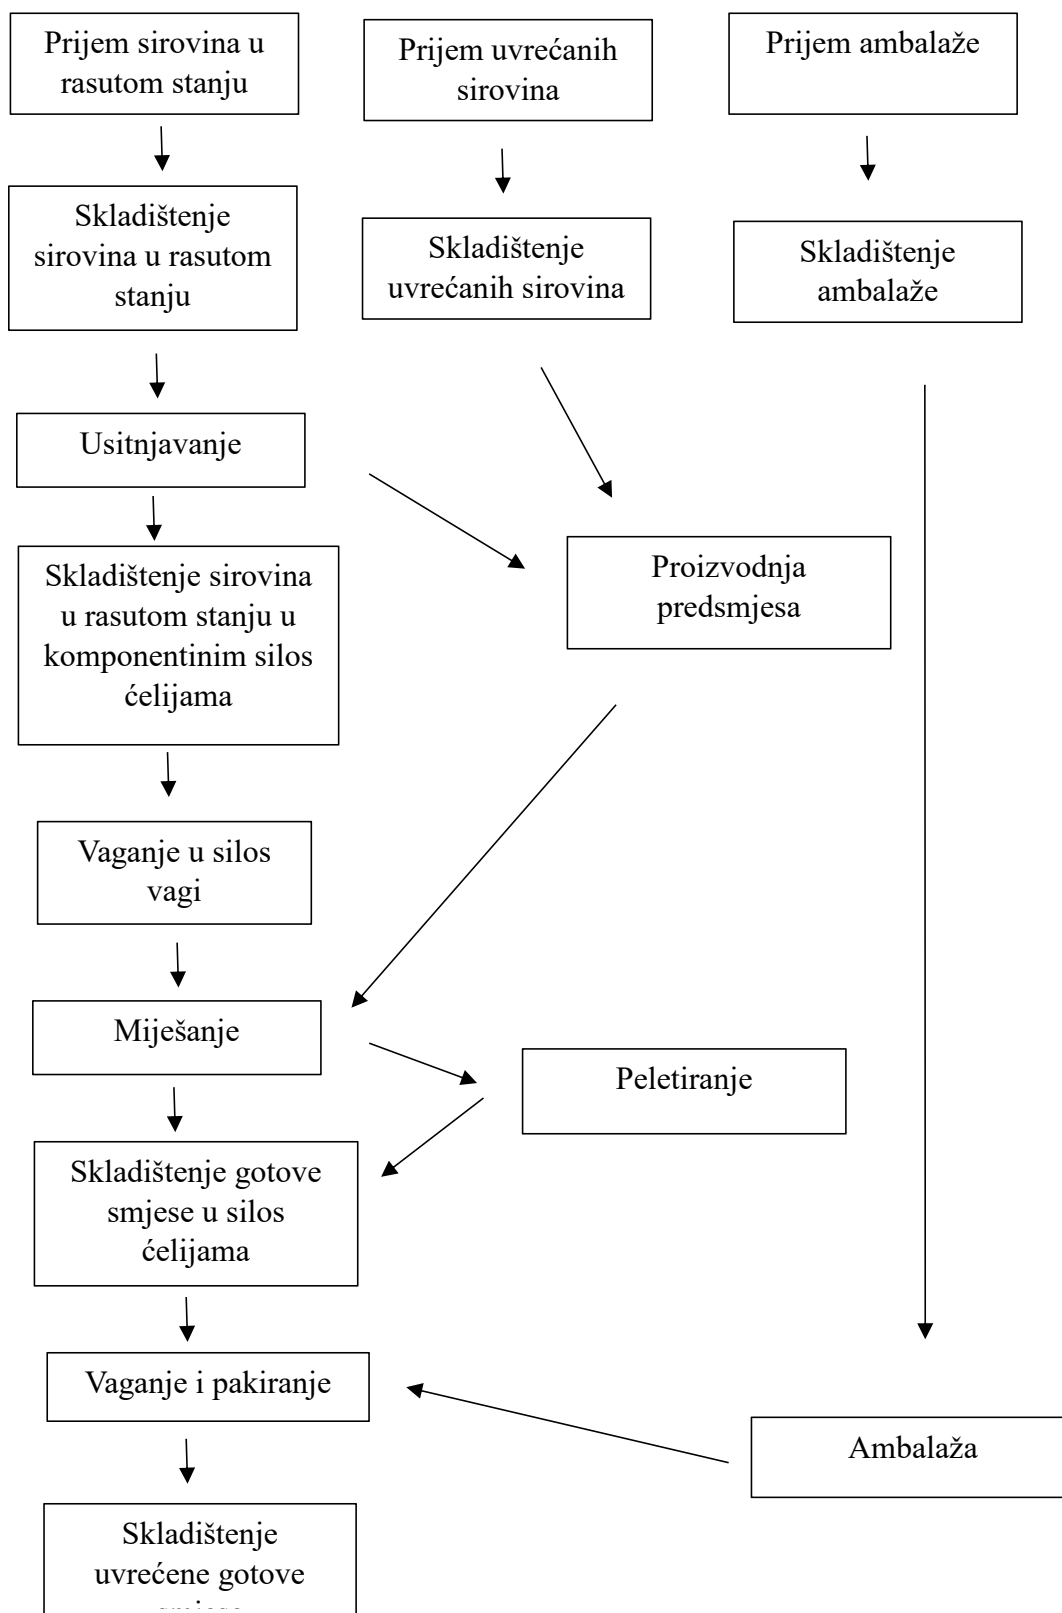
Prijem sirovina u rasutom stanju

Prijem uvrećanih sirovina

Prijem ambalaže

Skladištenje sirovina u rasutom stanju

Skladištenje uvrećanih sirovina

Skladištenje ambalaže

Usitnjavanje

Proizvodnja predsmjesa

Skladištenje sirovina u rasutom stanju u komponentinim silos ćelijama

Vaganje u silos vagi

Miješanje

Peletiranje

Skladištenje gotove smjese u silos ćelijama

Vaganje i pakiranje

Ambalaža

Skladištenje uvrećene gotove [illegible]